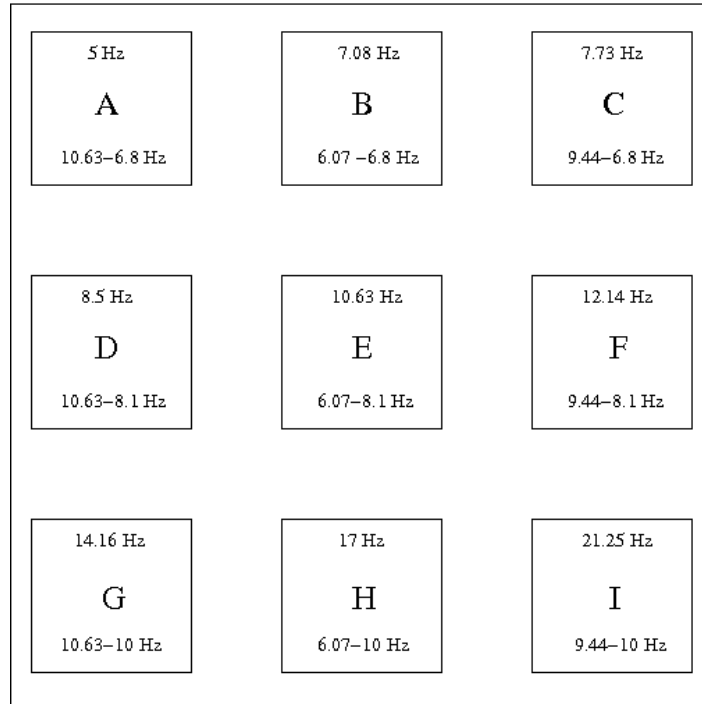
5 Hz
A
10.63–6.8 Hz

7.08 Hz
B
6.07 –6.8 Hz

7.73 Hz
C
9.44–6.8 Hz

8.5 Hz
D
10.63–8.1 Hz

10.63 Hz
E
6.07–8.1 Hz

12.14 Hz
F
9.44–8.1 Hz

14.16 Hz
G
10.63–10 Hz

17 Hz
H
6.07–10 Hz

21.25 Hz
I
9.44–10 Hz